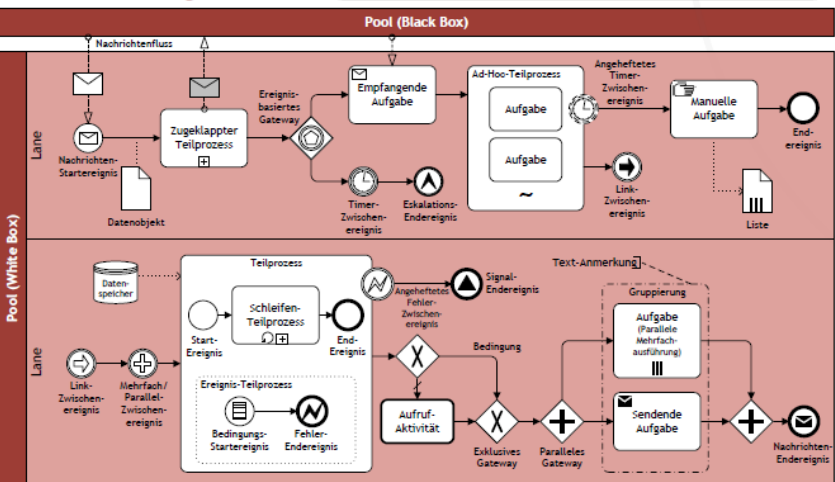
Pool (Black Box)

Nachrichtenfluss

Pool (White Box)

Lane

Nachrichten-Startereignis

Datenobjekt

Zugeklappter Teilprozess

Ereignis-basiertes Gateway

Empfangende Aufgabe

Timer-Zwischen-ereignis

Eskalations-Endereignis

Ad-Hoc-Teilprozess

Aufgabe

Aufgabe

~

Angeheftetes Timer-Zwischen-ereignis

Link-Zwischen-ereignis

Manuelle Aufgabe

End-ereignis

Liste

Lane

Daten-speicher

Teilprozess

Start-Ereignis

Schleifen-Teilprozess

End-Ereignis

Ereignis-Teilprozess

Bedingungs-Startereignis

Fehler-Endereignis

Angeheftetes Fehler-Zwischen-ereignis

Signal-Endereignis

Text-Anmerkung

Gruppierung

Aufgabe (Parallele Mehrfach-ausführung)

Bedingung

Link-Zwischen-ereignis

Mehrfach/ Parallel-Zwischen-ereignis

Aufruf-Aktivität

Exklusives Gateway

Paralleles Gateway

Sendende Aufgabe

Nachrichten-Endereignis